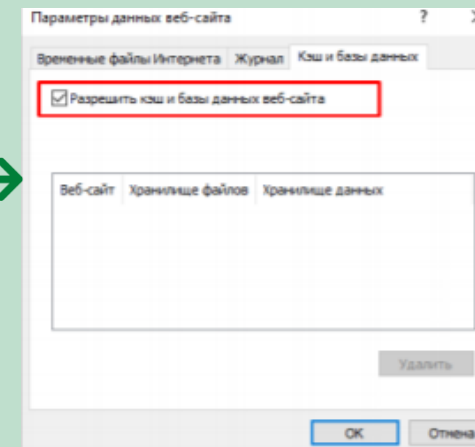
Параметры данных веб-сайта ? ×

Временные файлы Интернета | Журнал | Кэш и базы данных

Разрешать кэш и базы данных веб-сайта

| Веб-сайт | Хранилище файлов | Хранилище данных |
|---|---|---|

Удалить

OK | Отмена